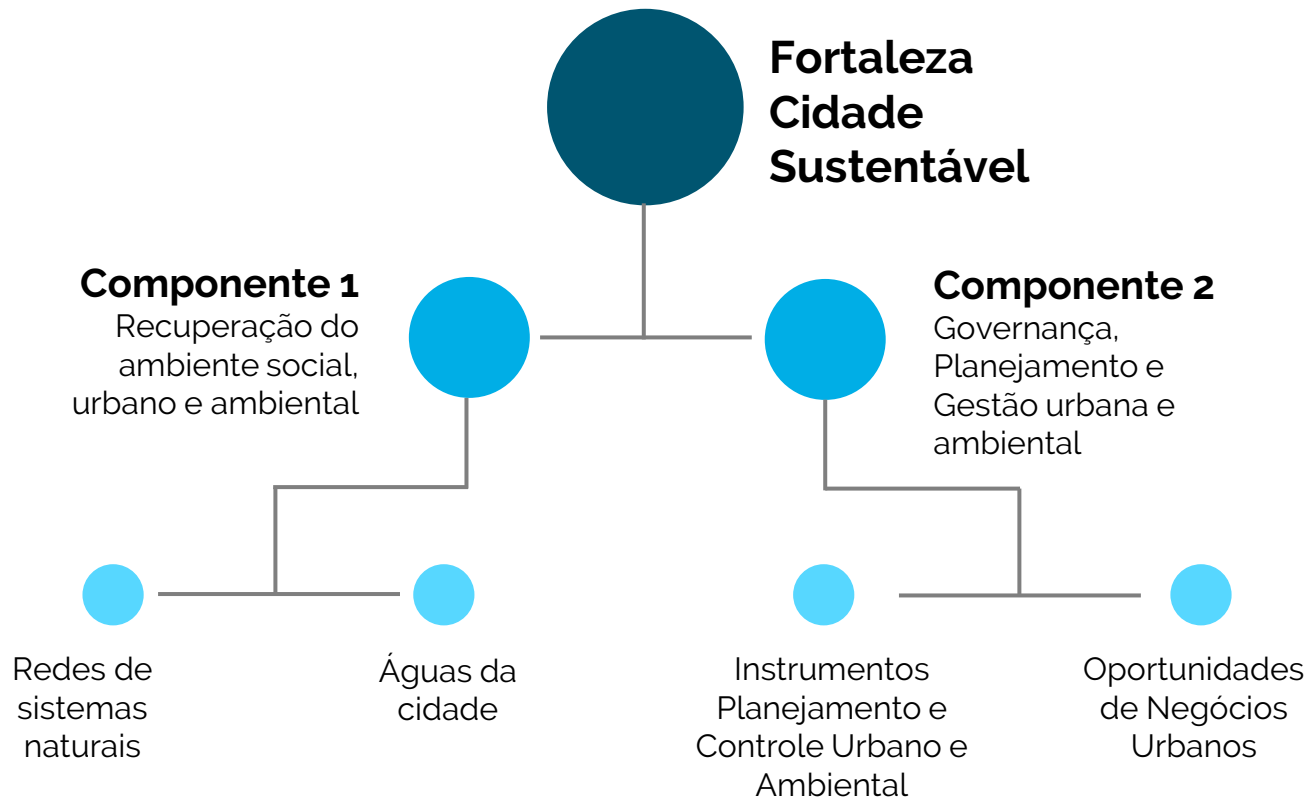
Fortaleza
Cidade
Sustentável

Componente 1
Recuperação do ambiente social, urbano e ambiental

Componente 2
Governança, Planejamento e Gestão urbana e ambiental

Redes de sistemas naturais

Águas da cidade

Instrumentos Planejamento e Controle Urbano e Ambiental

Oportunidades de Negócios Urbanos